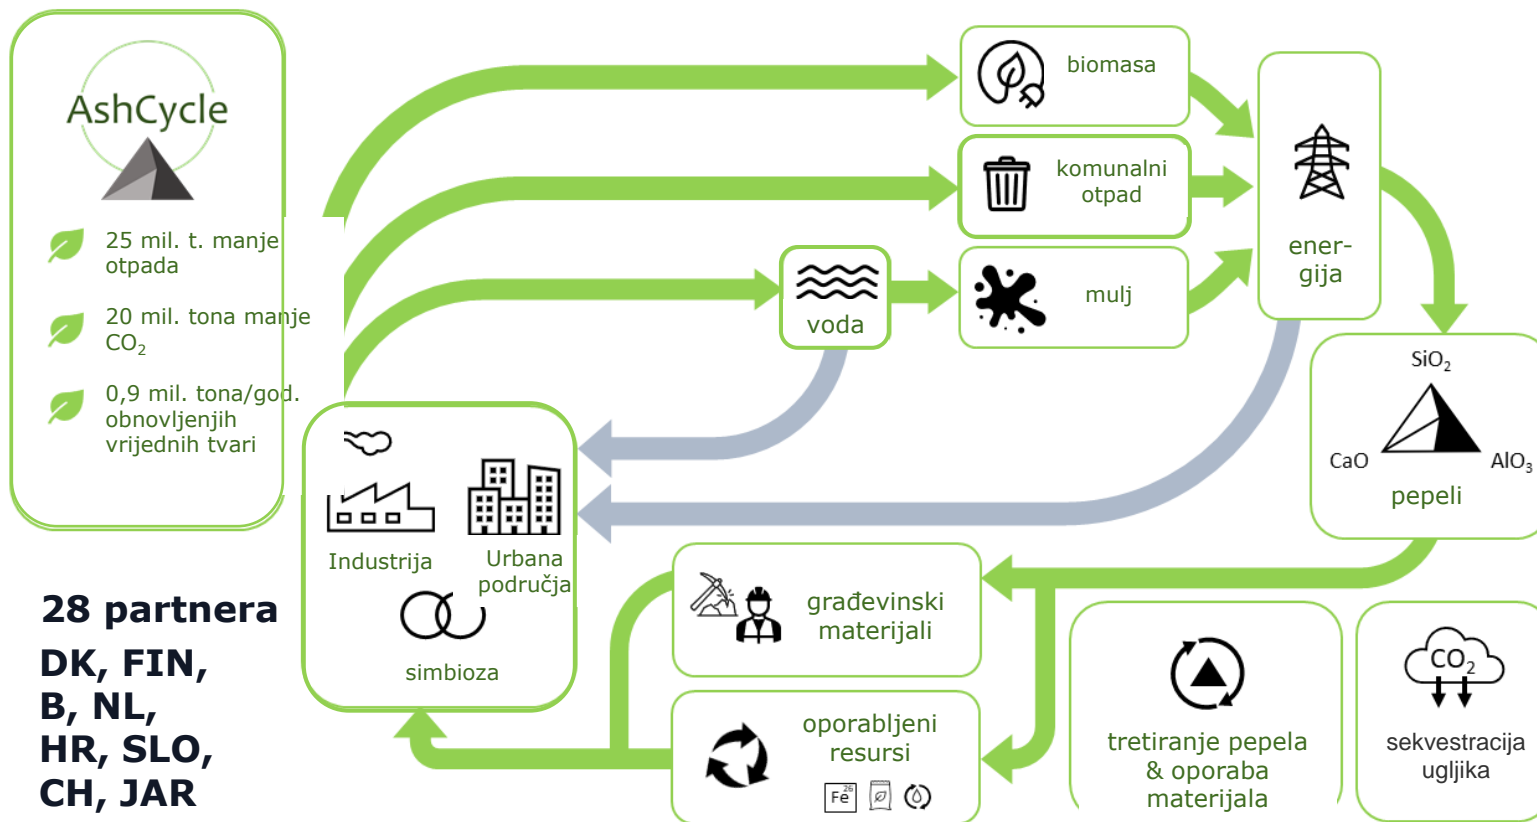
AshCycle

25 mil. t. manje otpada

20 mil. tona manje $CO_2$

0,9 mil. tona/god. obnovljenjih vrijednih tvari

28 partnera

DK, FIN, B, NL, HR, SLO, CH, JAR

biomasa

komunalni otpad

voda

mulj

ener-gija

$SiO_2$

CaO

$AlO_3$

pepeli

Industrija

Urbana područja

simbioza

građevinski materijali

oporabljeni resursi

Fe 26

tretiranje pepela & oporaba materijala

$CO_2$

sekvestracija ugljika